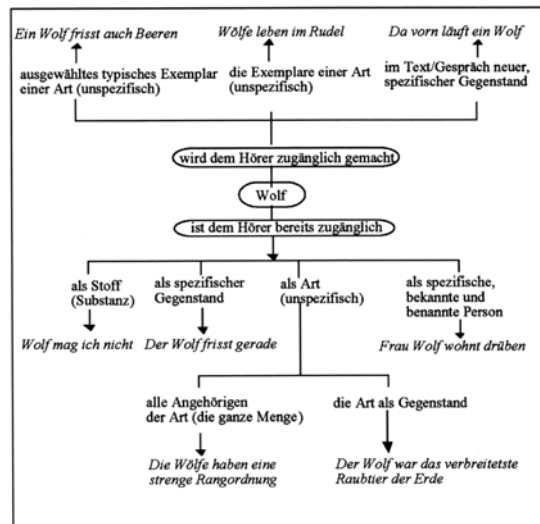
Ein Wolf frisst auch Beeren

ausgewähltes typisches Exemplar einer Art (unspezifisch)

Wölfe leben im Rudel

die Exemplare einer Art (unspezifisch)

Da vorn läuft ein Wolf

im Text/Gespräch neuer, spezifischer Gegenstand

wird dem Hörer zugänglich gemacht

Wolf

ist dem Hörer bereits zugänglich

als Stoff (Substanz)

Wolf mag ich nicht

als spezifischer Gegenstand

Der Wolf frisst gerade

als Art (unspezifisch)

als spezifische, bekannte und benannte Person

Frau Wolf wohnt drüben

alle Angehörigen der Art (die ganze Menge)

Die Wölfe haben eine strenge Rangordnung

die Art als Gegenstand

Der Wolf war das verbreitetste Raubtier der Erde